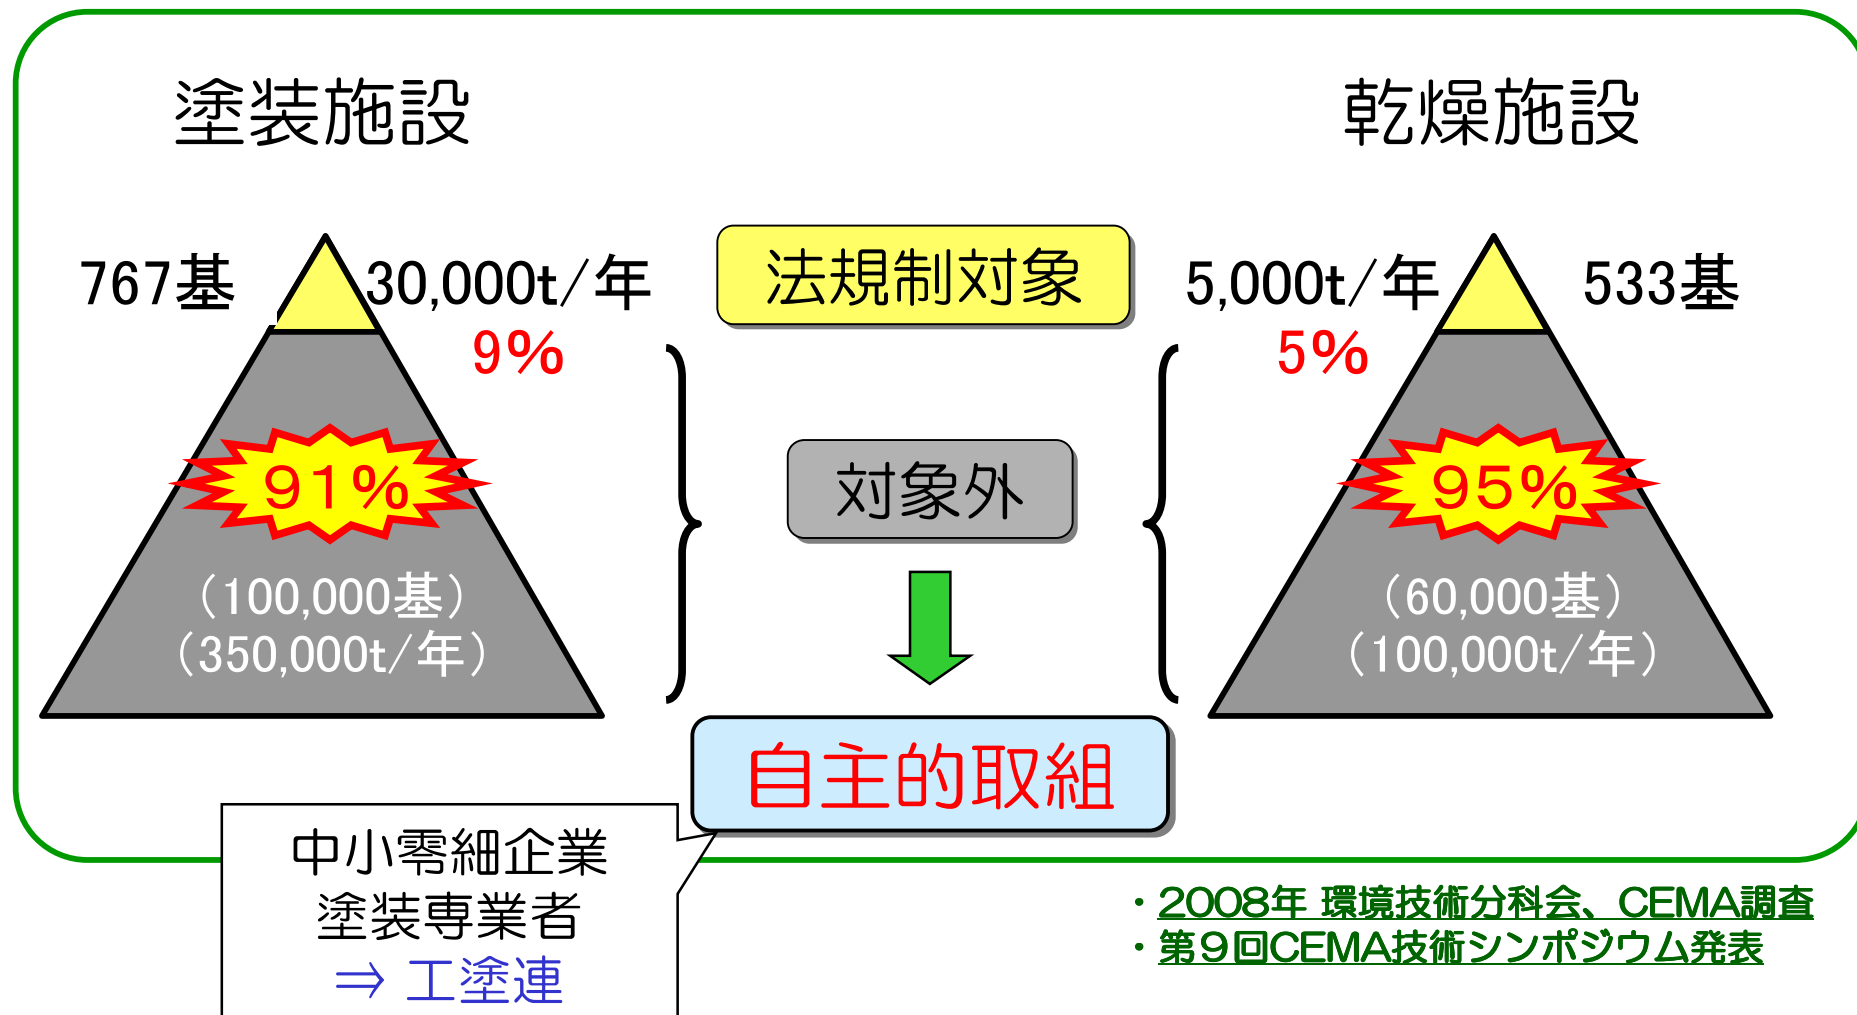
塗装施設

乾燥施設

767基

30,000t/年

9%

91%

（100,000基）
（350,000t/年）

法規制対象

対象外

自主的取組

5,000t/年

533基

5%

95%

（60,000基）
（100,000t/年）

中小零細企業
塗装専業者
⇒ 工塗連

・2008年 環境技術分科会、CEMA調査
・第９回CEMA技術シンポジウム発表